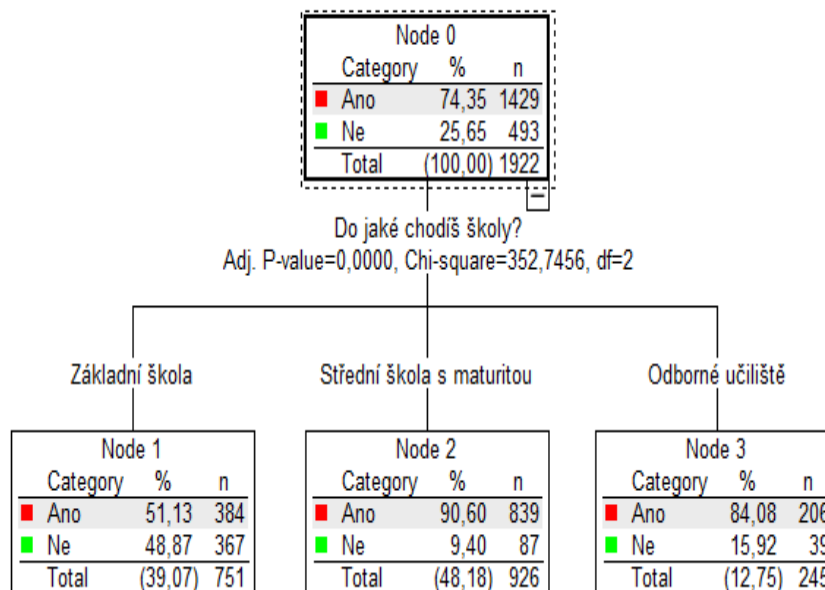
Node 0

| Category | % | n |
|---|---|---|
| Ano | 74,35 | 1429 |
| Ne | 25,65 | 493 |
| Total | (100,00) | 1922 |

−

Do jaké chodíš školy?
Adj. P-value=0,0000, Chi-square=352,7456, df=2

Základní škola

Node 1

| Category | % | n |
|---|---|---|
| Ano | 51,13 | 384 |
| Ne | 48,87 | 367 |
| Total | (39,07) | 751 |

Střední škola s maturitou

Node 2

| Category | % | n |
|---|---|---|
| Ano | 90,60 | 839 |
| Ne | 9,40 | 87 |
| Total | (48,18) | 926 |

Odborné učiliště

Node 3

| Category | % | n |
|---|---|---|
| Ano | 84,08 | 20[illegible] |
| Ne | 15,92 | 3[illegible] |
| Total | (12,75) | 24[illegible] |